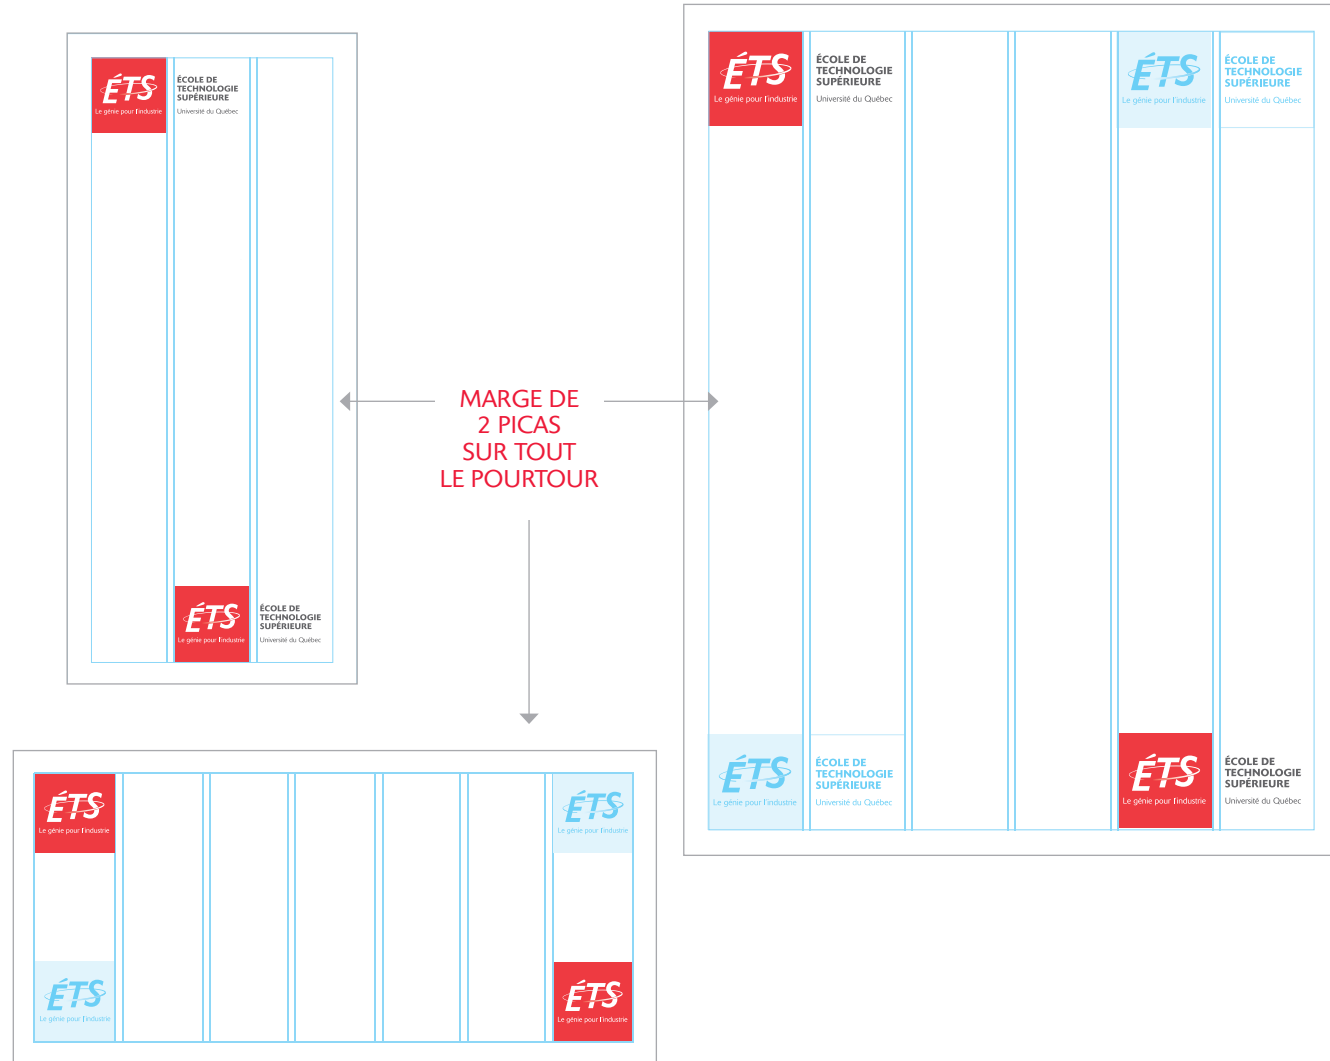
ÉTS
Le génie pour l'industrie

ÉCOLE DE TECHNOLOGIE SUPÉRIEURE
Université du Québec

ÉTS
Le génie pour l'industrie

ÉCOLE DE TECHNOLOGIE SUPÉRIEURE
Université du Québec

MARGE DE
2 PICAS
SUR TOUT
LE POURTOUR

ÉTS
Le génie pour l'industrie

ÉCOLE DE TECHNOLOGIE SUPÉRIEURE
Université du Québec

ÉTS
Le génie pour l'industrie

ÉCOLE DE TECHNOLOGIE SUPÉRIEURE
Université du Québec

ÉTS
Le génie pour l'industrie

ÉCOLE DE TECHNOLOGIE SUPÉRIEURE
Université du Québec

ÉTS
Le génie pour l'industrie

ÉCOLE DE TECHNOLOGIE SUPÉRIEURE
Université du Québec

ÉTS
Le génie pour l'industrie

ÉTS
Le génie pour l'industrie

ÉTS
Le génie pour l'industrie

ÉTS
Le génie pour l'industrie